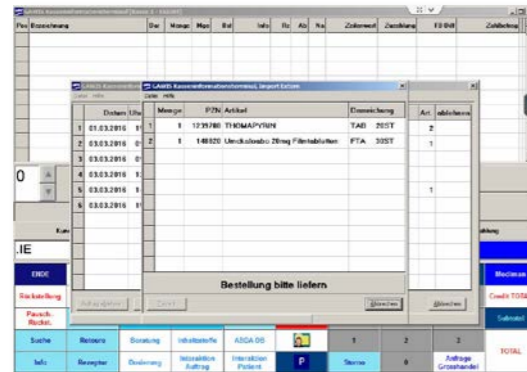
Pos Bezeichnung | Dar | Menge | Mge | Bst | Info | Rz | Ab | Nu | Zuzahlung | Zuschlag | FD BtM | Zahlbetrag

Datum | Uhr
1 | 01.03.2016 | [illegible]
2 | 03.03.2016 | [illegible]
3 | 03.03.2016 | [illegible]
4 | 03.03.2016 | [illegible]
5 | 03.03.2016 | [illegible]
6 | 03.03.2016 | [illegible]

| | Menge | PZN | Artikel | Darreichung |
|---|---|---|---|---|
| 1 | 1 | 1239780 | THOMAPYRIN | TAB 20ST |
| 2 | 1 | 140820 | Umckaloabo 20mg Filmtabletten | FTA 30ST |

Art | abliefern
2
1
1

Bestellung bitte liefern

Zurück
Abbrechen
Abbrechen

0
.IE

ENDE
Rückstellung
Pausch. Rückst.
Suche | Retoure | Beratung | Inhaltsstoffe | ABDA DB | 1 | 2 | 3
Info | Rezeptur | Codierung | Interaktion Auftrag | Interaktion Patient | P | Storno | 0 | Anfrage Großhandel

Medienan
Credit TOTAL
Subtotal
TOTAL